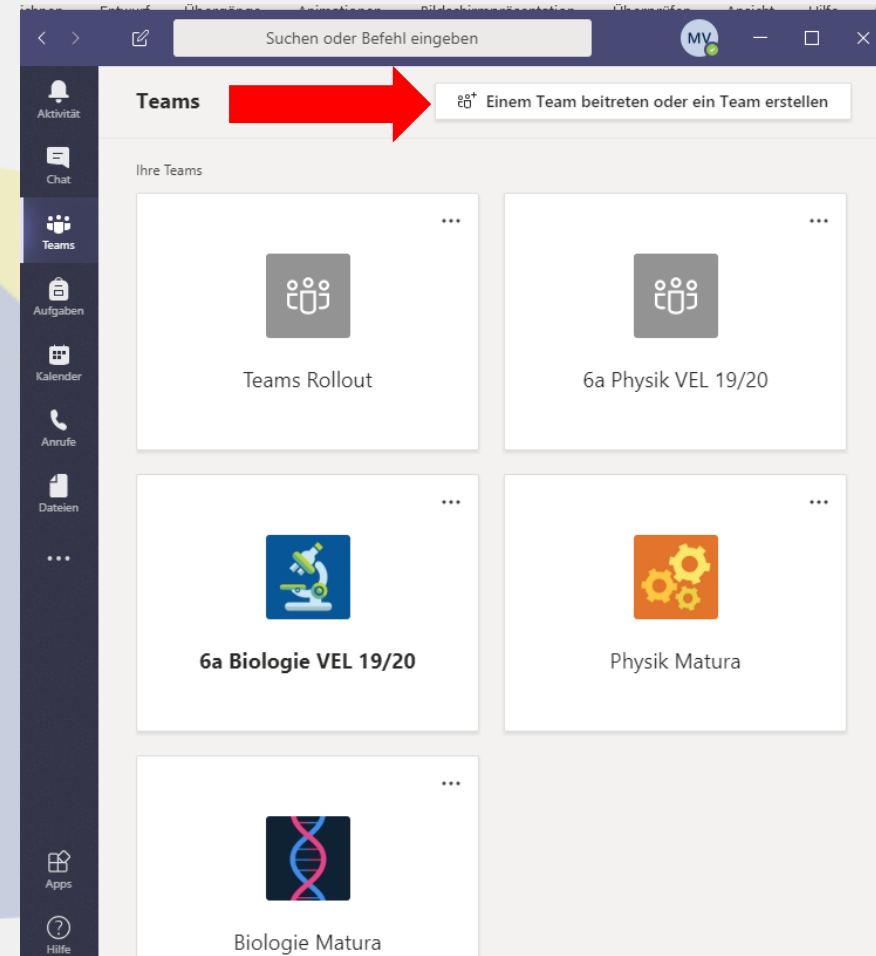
Suchen oder Befehl eingeben

MV

Aktivität

Chat

Teams

Aufgaben

Kalender

Anrufe

Dateien

...

Apps

Hilfe

Teams

Einem Team beitreten oder ein Team erstellen

Ihre Teams

...

Teams Rollout

...

6a Physik VEL 19/20

...

6a Biologie VEL 19/20

...

Physik Matura

...

Biologie Matura